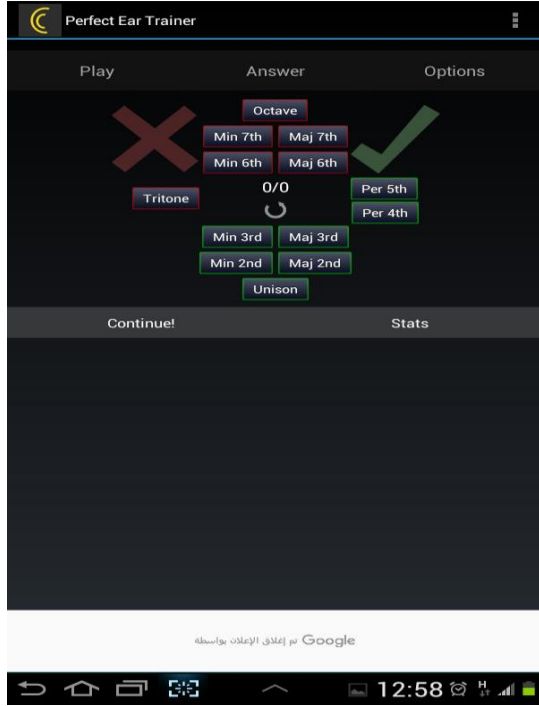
Perfect Ear Trainer

Play
Answer
Options

Octave
Min 7th
Maj 7th
Min 6th
Maj 6th
Tritone
0/0
Per 5th
Per 4th
Min 3rd
Maj 3rd
Min 2nd
Maj 2nd
Unison

Continue!
Stats

تم إغلاق الإعلان بواسطة Google

12:58